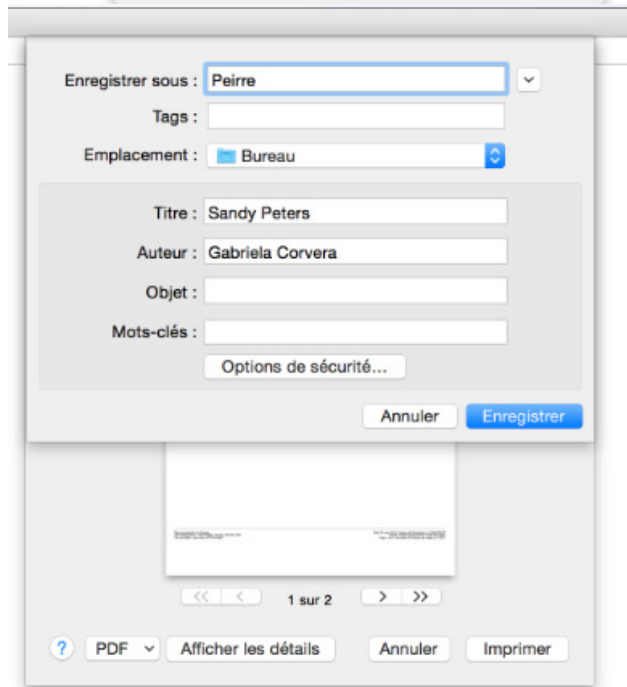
Enregistrer sous : Peirre

Tags :

Emplacement : Bureau

Titre : Sandy Peters

Auteur : Gabriela Corvera

Objet :

Mots-clés :

Options de sécurité...

Annuler Enregistrer

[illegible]

<< < 1 sur 2 > >>

? PDF Afficher les détails Annuler Imprimer